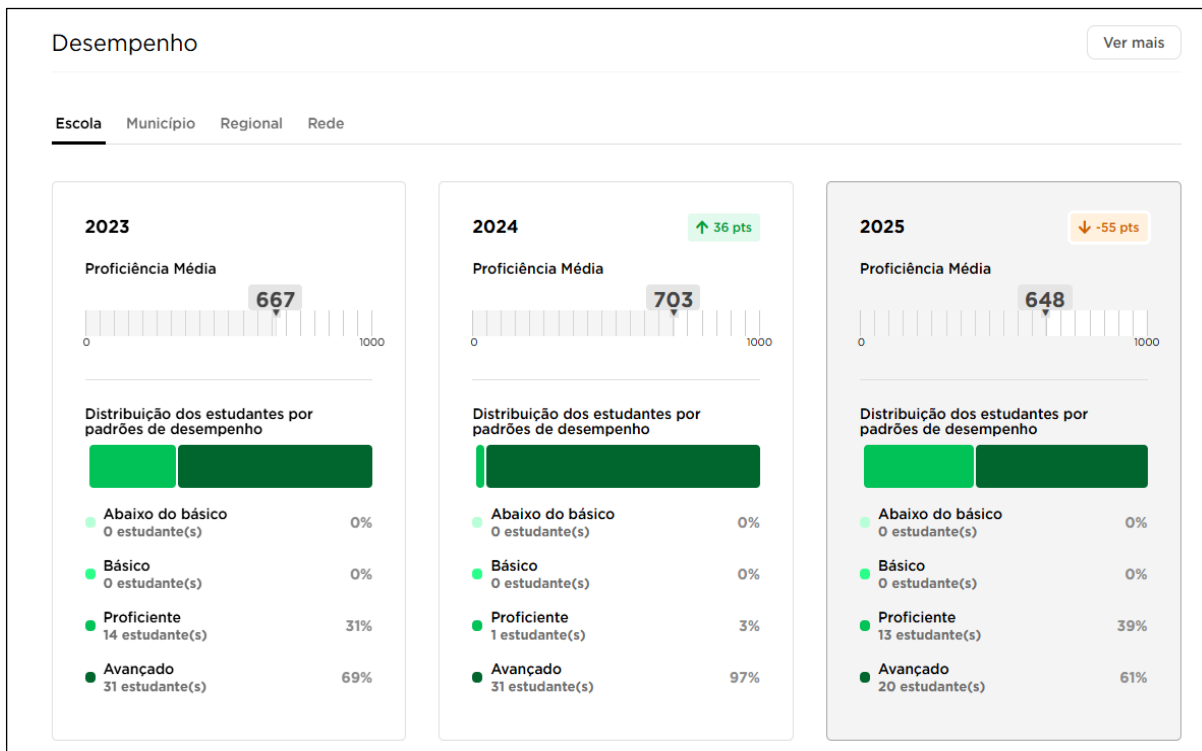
Desempenho

Ver mais

Escola Município Regional Rede

2023

Proficiência Média

667

0 1000

Distribuição dos estudantes por padrões de desempenho

Abaixo do básico
0 estudante(s) 0%

Básico
0 estudante(s) 0%

Proficiente
14 estudante(s) 31%

Avançado
31 estudante(s) 69%

2024

↑ 36 pts

Proficiência Média

703

0 1000

Distribuição dos estudantes por padrões de desempenho

Abaixo do básico
0 estudante(s) 0%

Básico
0 estudante(s) 0%

Proficiente
1 estudante(s) 3%

Avançado
31 estudante(s) 97%

2025

↓ -55 pts

Proficiência Média

648

0 1000

Distribuição dos estudantes por padrões de desempenho

Abaixo do básico
0 estudante(s) 0%

Básico
0 estudante(s) 0%

Proficiente
13 estudante(s) 39%

Avançado
20 estudante(s) 61%